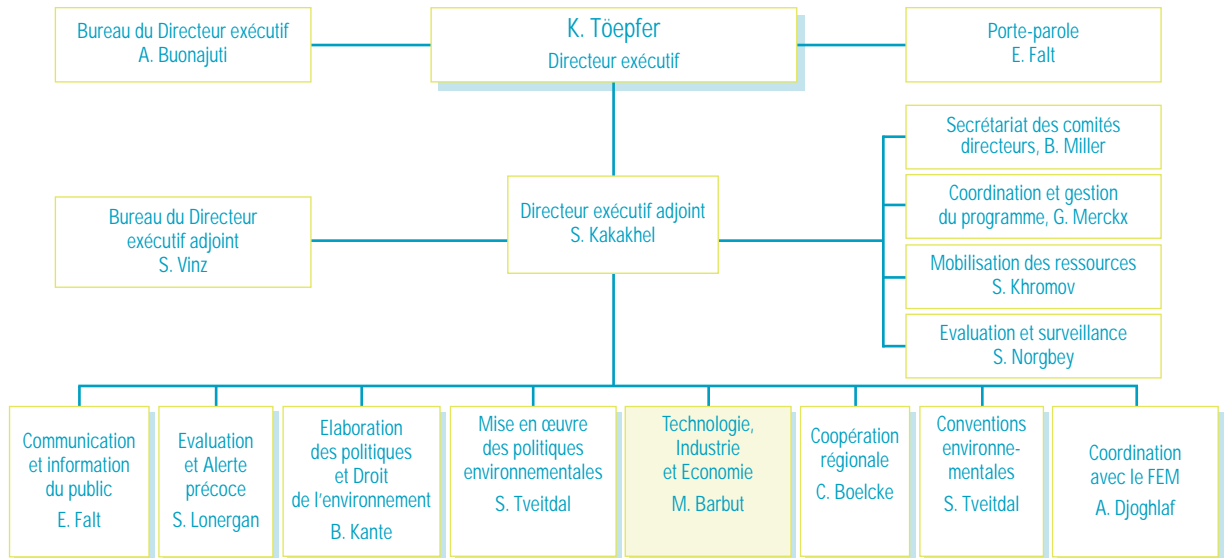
Bureau du Directeur exécutif
A. Buonajuti

K. Töepfer
Directeur exécutif

Porte-parole
E. Falt

Secrétariat des comités directeurs, B. Miller

Coordination et gestion du programme, G. Merckx

Bureau du Directeur exécutif adjoint
S. Vinz

Directeur exécutif adjoint
S. Kakakhel

Mobilisation des ressources
S. Khromov

Evaluation et surveillance
S. Norgbey

Communication et information du public
E. Falt

Evaluation et Alerte précoce
S. Lonergan

Elaboration des politiques et Droit de l'environnement
B. Kante

Mise en œuvre des politiques environnementales
S. Tveitdal

Technologie, Industrie et Economie
M. Barbut

Coopération régionale
C. Boelcke

Conventions environnementales
S. Tveitdal

Coordination avec le FEM
A. Djoghlaf